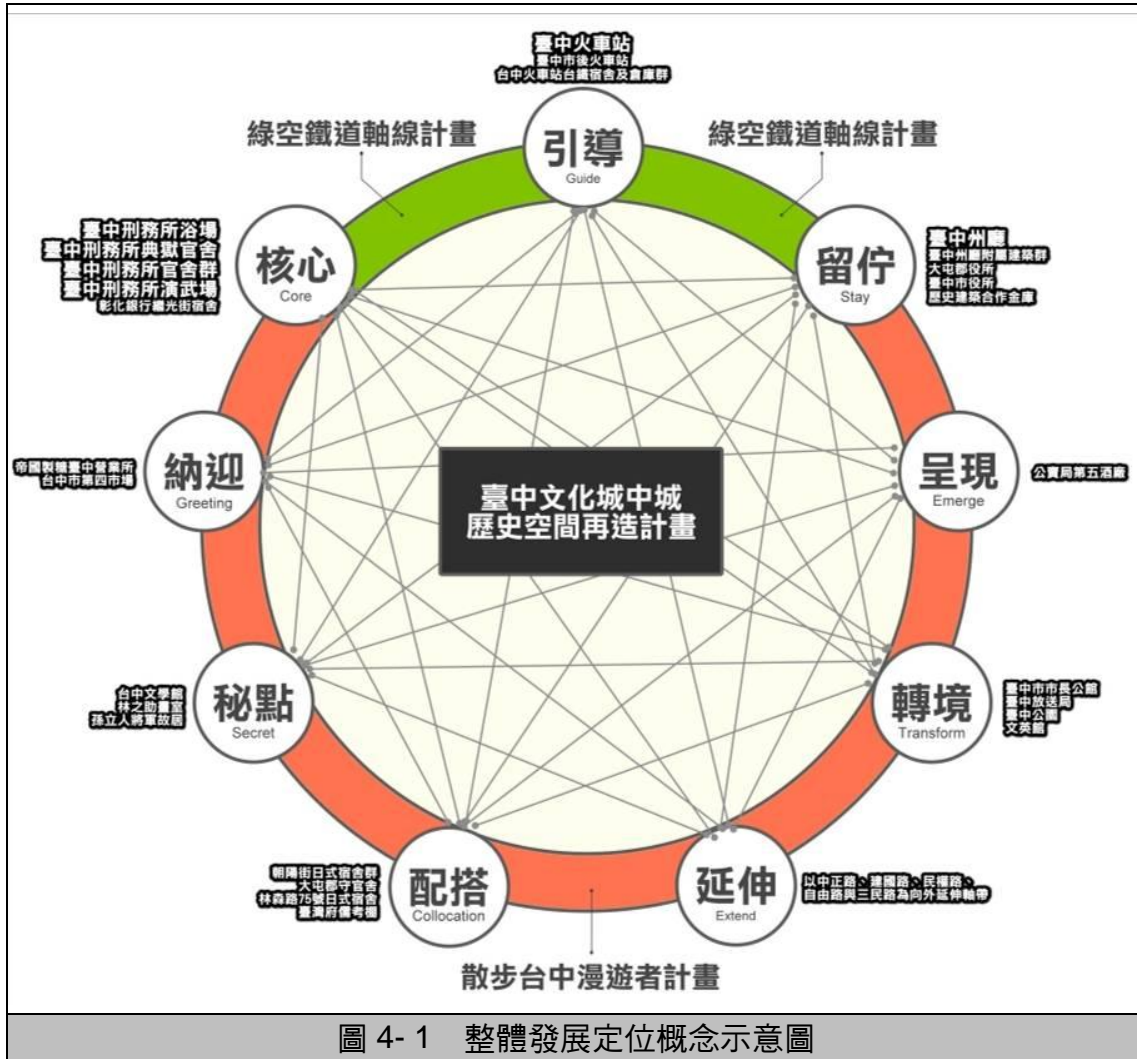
臺中火車站
臺中市後火車站
台中火車站台鐵宿舍及倉庫群

綠空鐵道軸線計畫

引導
Guide

綠空鐵道軸線計畫

臺中刑務所浴場
臺中刑務所典獄官舍
臺中刑務所官舍群
臺中刑務所演武場
彰化銀行繼光街宿舍

核心
Core

留佇
Stay

臺中州廳
臺中州廳附屬建築群
大屯郡役所
臺中市役所
歷史建築合作金庫

帝國製糖臺中營業所
台中市第四市場

納迎
Greeting

臺中文化城中城
歷史空間再造計畫

呈現
Emerge

公賣局第五酒廠

台中文學館
林之助畫室
孫立人將軍故居

秘點
Secret

轉境
Transform

臺中市市長公館
臺中放送局
臺中公園
文英館

朝陽街日式宿舍群
大屯郡守官舍
林森路75號日式宿舍
臺灣府儒考棚

配搭
Collocation

延伸
Extend

以中正路、建國路、民權路、自由路與三民路為向外延伸軸帶

散步台中漫遊者計畫

圖 4- 1 整體發展定位概念示意圖